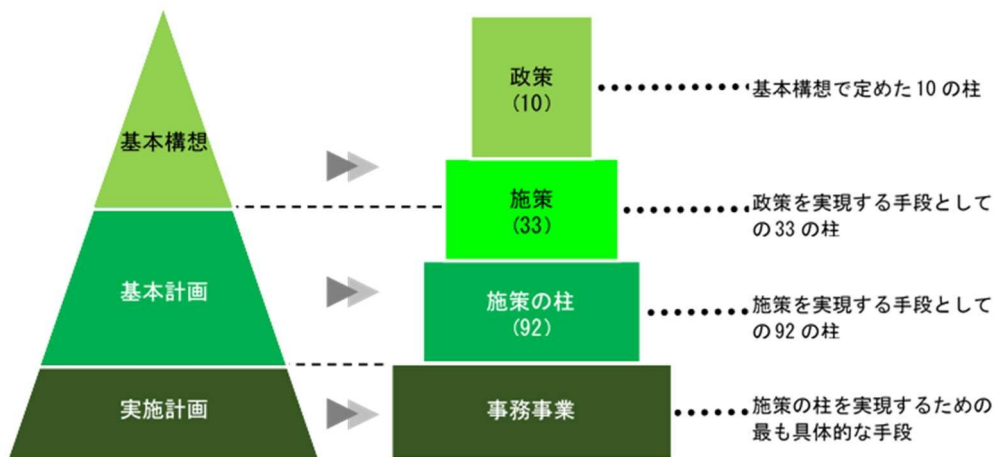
基本構想

基本計画

実施計画

政策
(10)

基本構想で定めた 10 の柱

施策
(33)

政策を実現する手段としての 33 の柱

施策の柱
(92)

施策を実現する手段としての 92 の柱

事務事業

施策の柱を実現するための最も具体的な手段